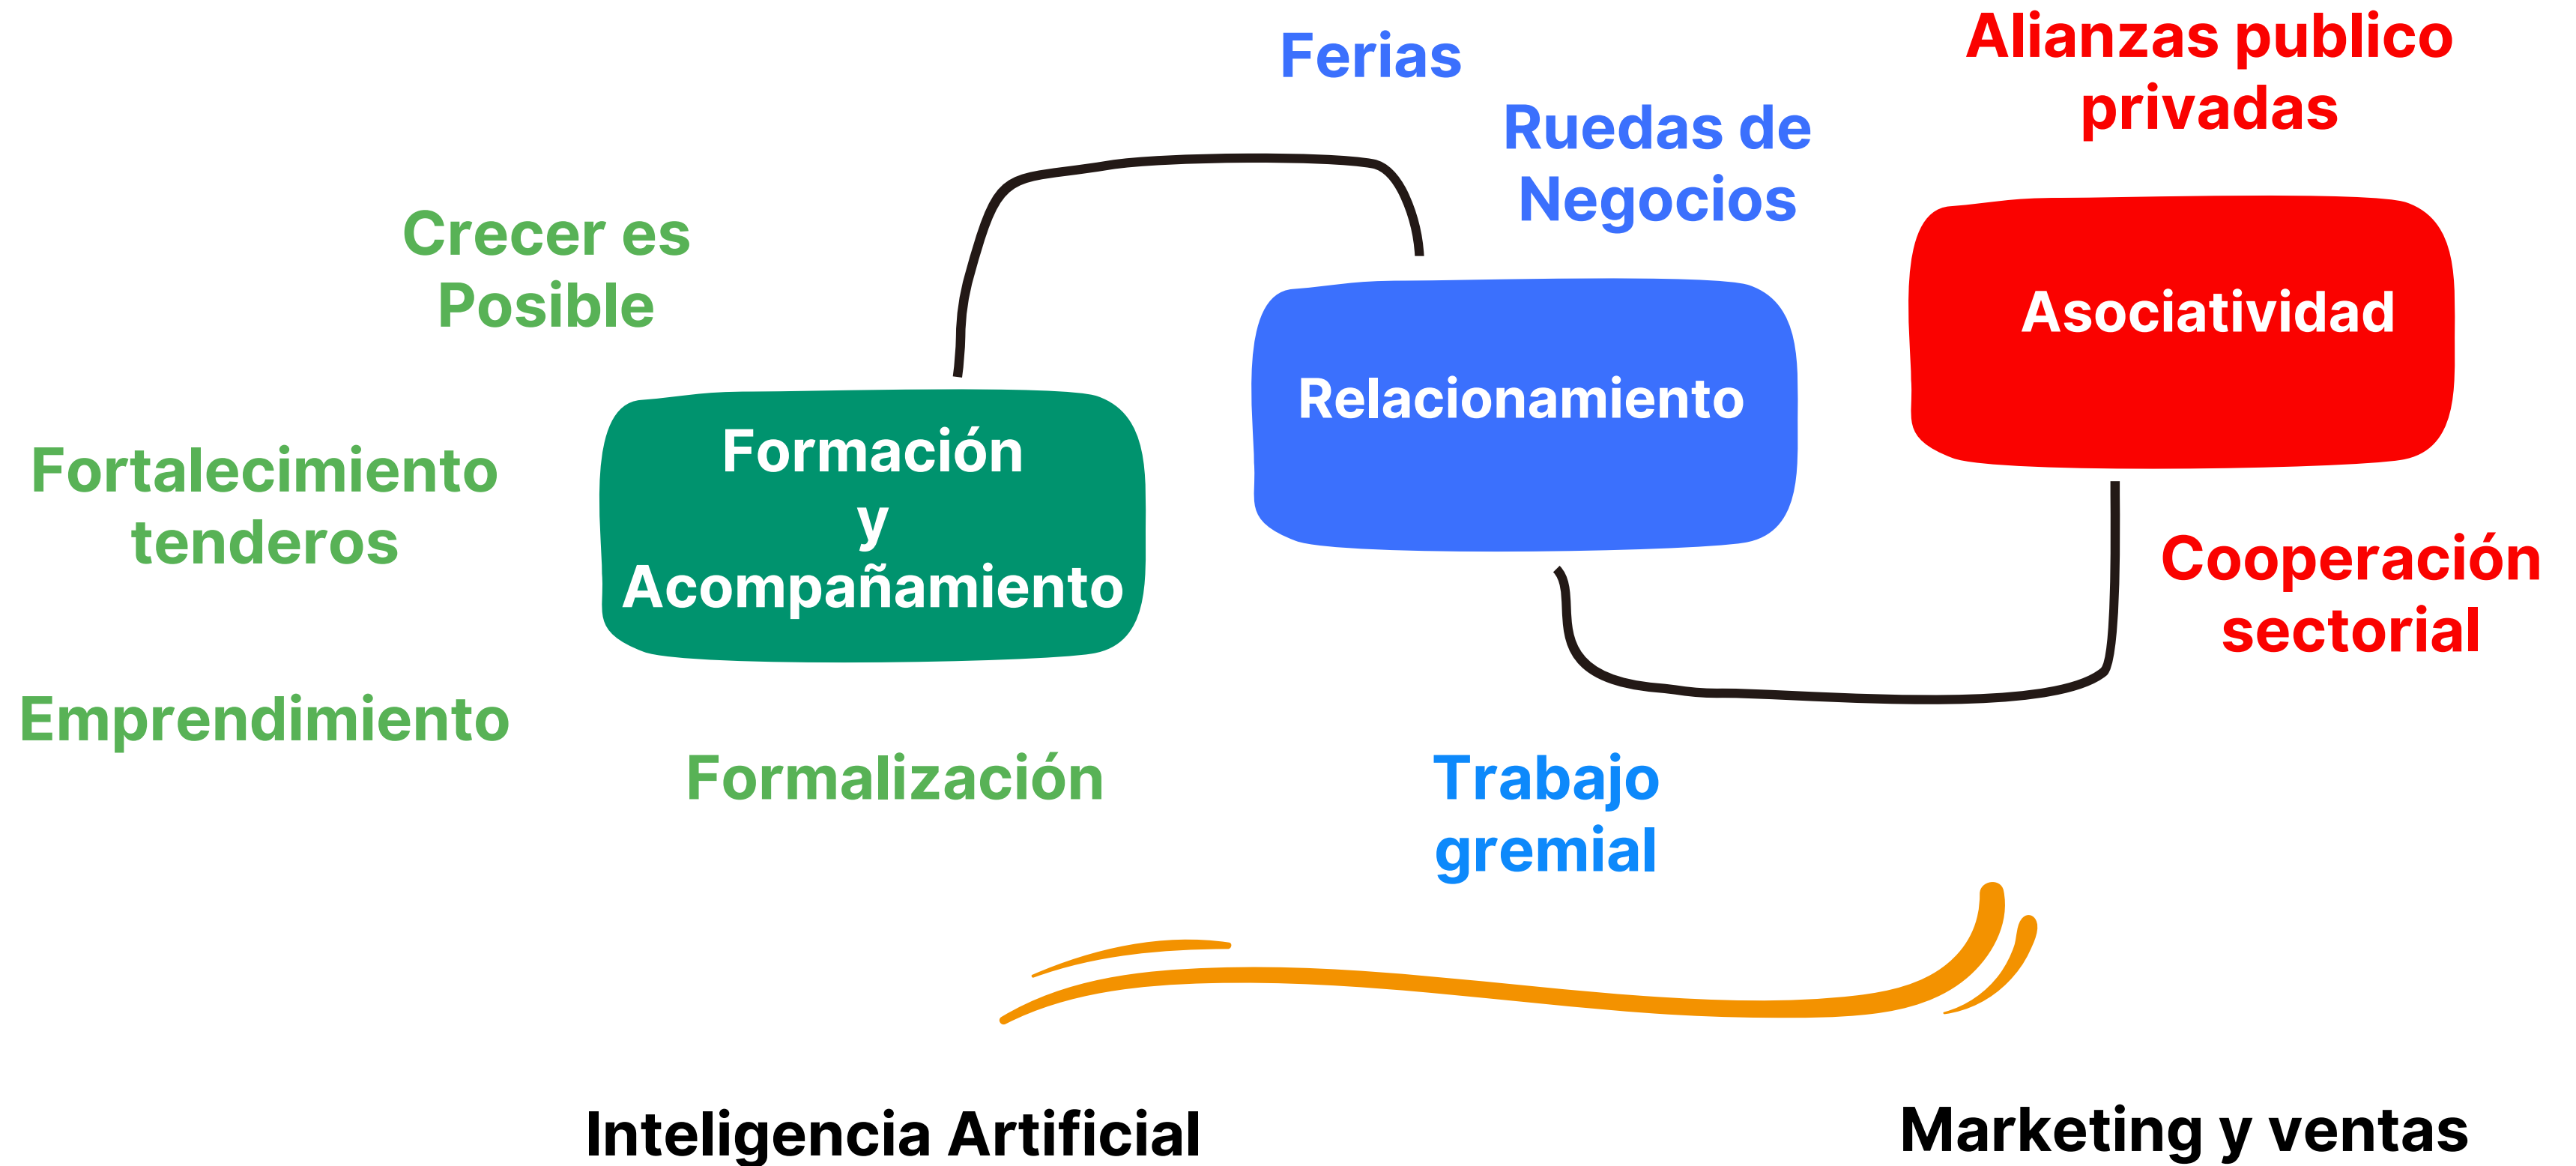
Ferias

Alianzas publico privadas

Ruedas de Negocios

Crecer es Posible

Asociatividad

Relacionamiento

Fortalecimiento tenderos

Formación y Acompañamiento

Cooperación sectorial

Emprendimiento

Formalización

Trabajo gremial

Inteligencia Artificial

Marketing y ventas